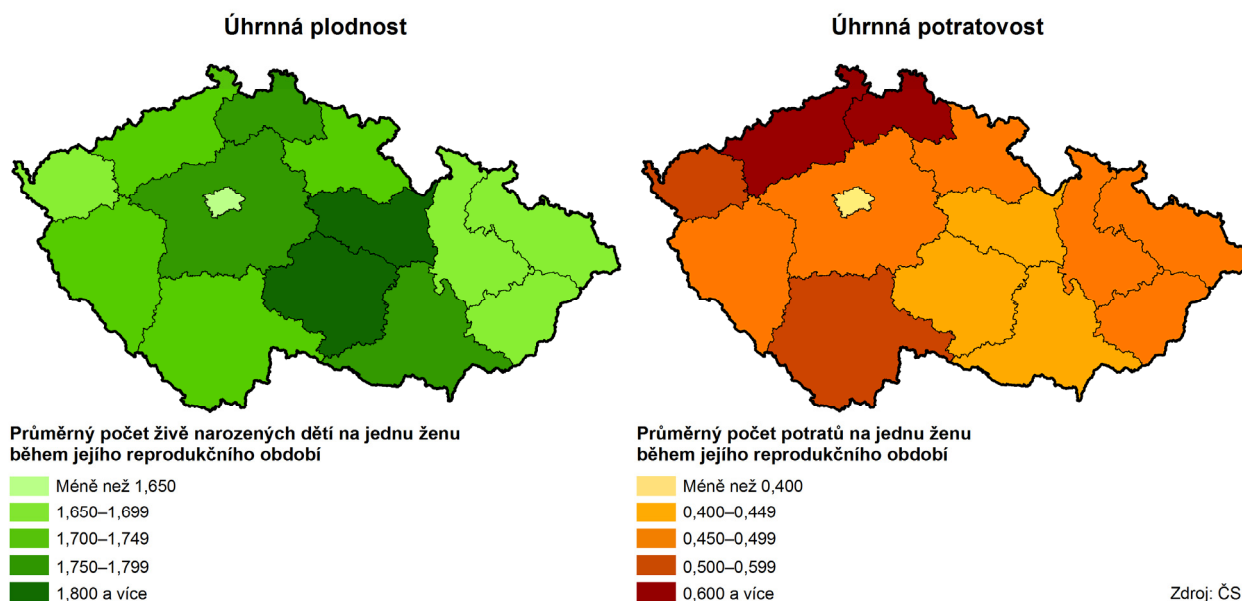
Úhrnná plodnost

Průměrný počet živě narozených dětí na jednu ženu během jejího reprodukčního období

Méně než 1,650
1,650–1,699
1,700–1,749
1,750–1,799
1,800 a více

Úhrnná potratovost

Průměrný počet potratů na jednu ženu během jejího reprodukčního období

Méně než 0,400
0,400–0,449
0,450–0,499
0,500–0,599
0,600 a více

Zdroj: ČS